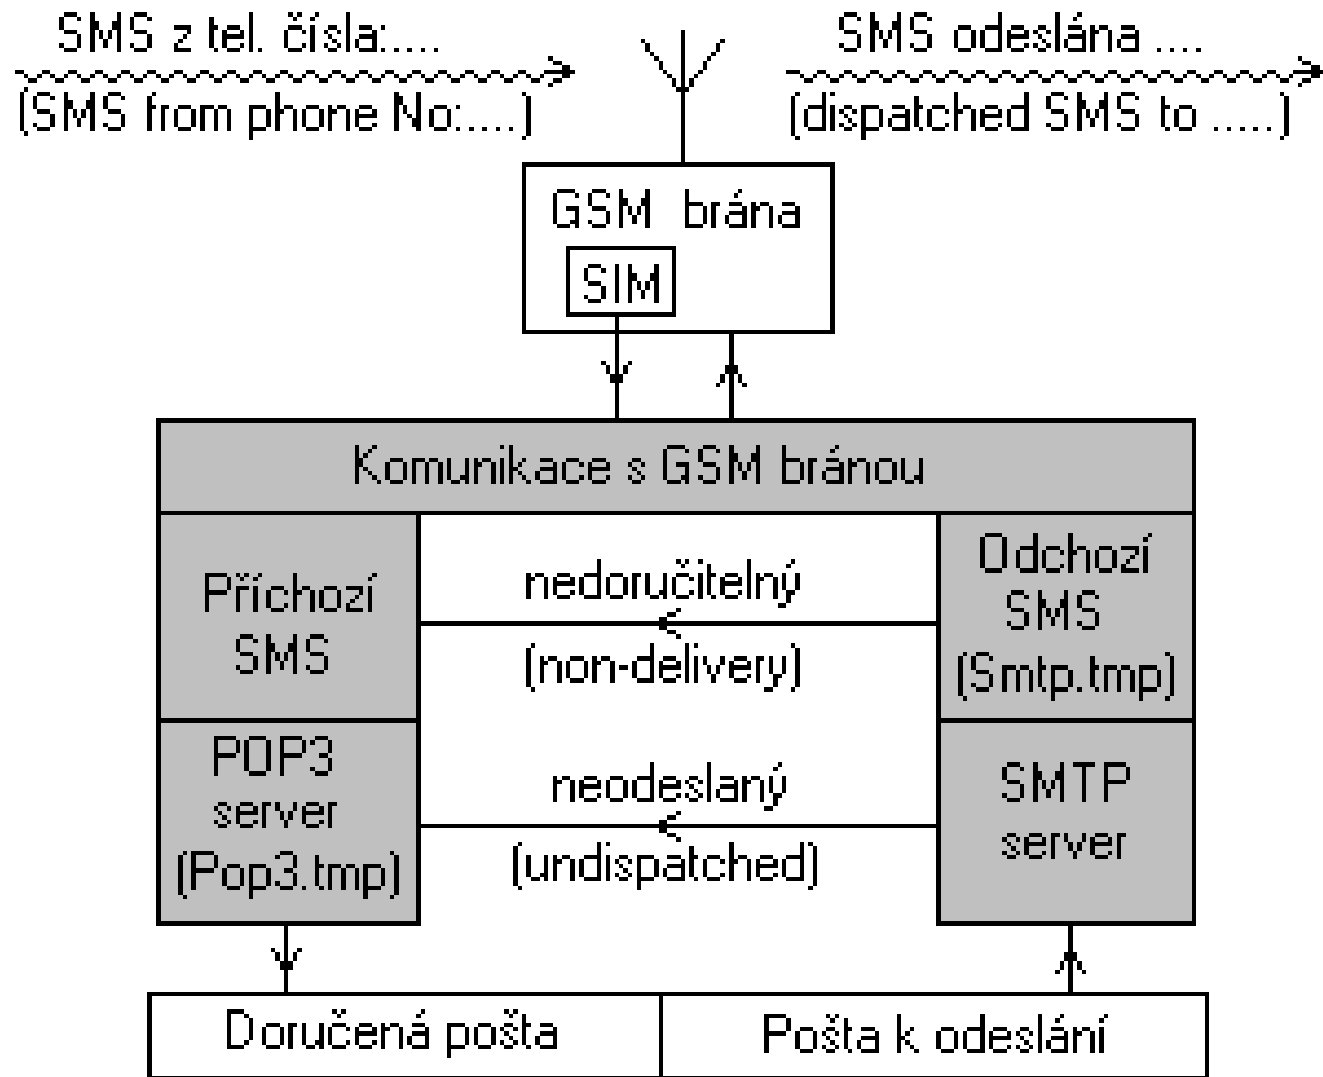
SMS z tel. čísla:....
(SMS from phone No:....)

SMS odeslána ....
(dispatched SMS to .....)

GSM brána
SIM

Komunikace s GSM bránou

Příchozí SMS

nedoručitelný
(non-delivery)

Odchozí SMS (Smtp.tmp)

POP3 server (Pop3.tmp)

neodeslaný
(undispatched)

SMTP server

Doručená pošta

Pošta k odeslání